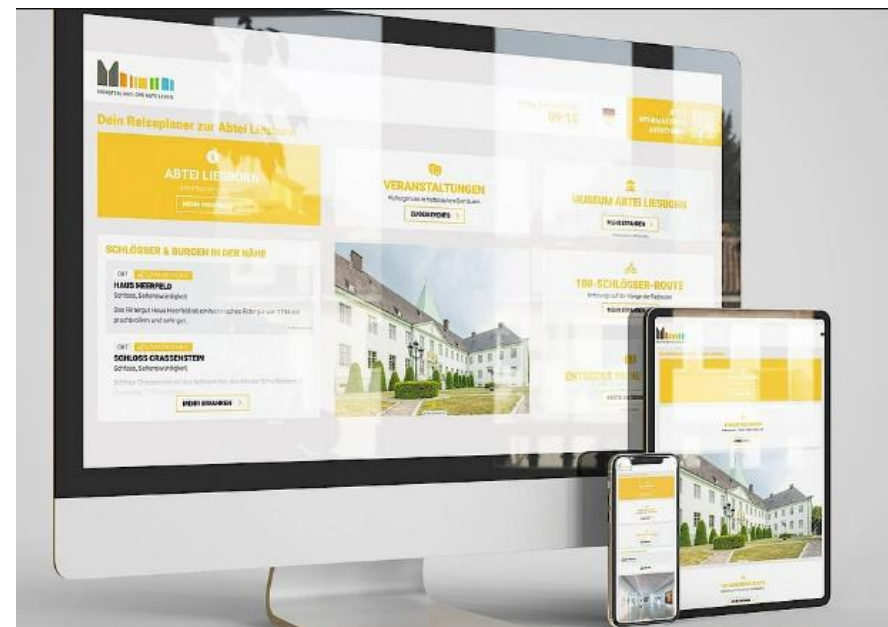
Dein Reiseplaner zur Abtei Liesborn

09:15

ABTEI LIESBORN

MEHR ERFAHREN

VERANSTALTUNGEN

ZU DEN EVENTS

MUSEUM ABTEI LIESBORN

MEHR ERFAHREN

SCHLÖSSER & BURGEN IN DER NÄHE

HAUS HEERFELD

Schloss, Sehenswürdigkeit

SCHLOSS CRASSENSTEIN

Schloss, Sehenswürdigkeit

MEHR ERFAHREN

100-SCHLÖSSER-ROUTE

MEHR ERFAHREN

ENTDECKE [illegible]